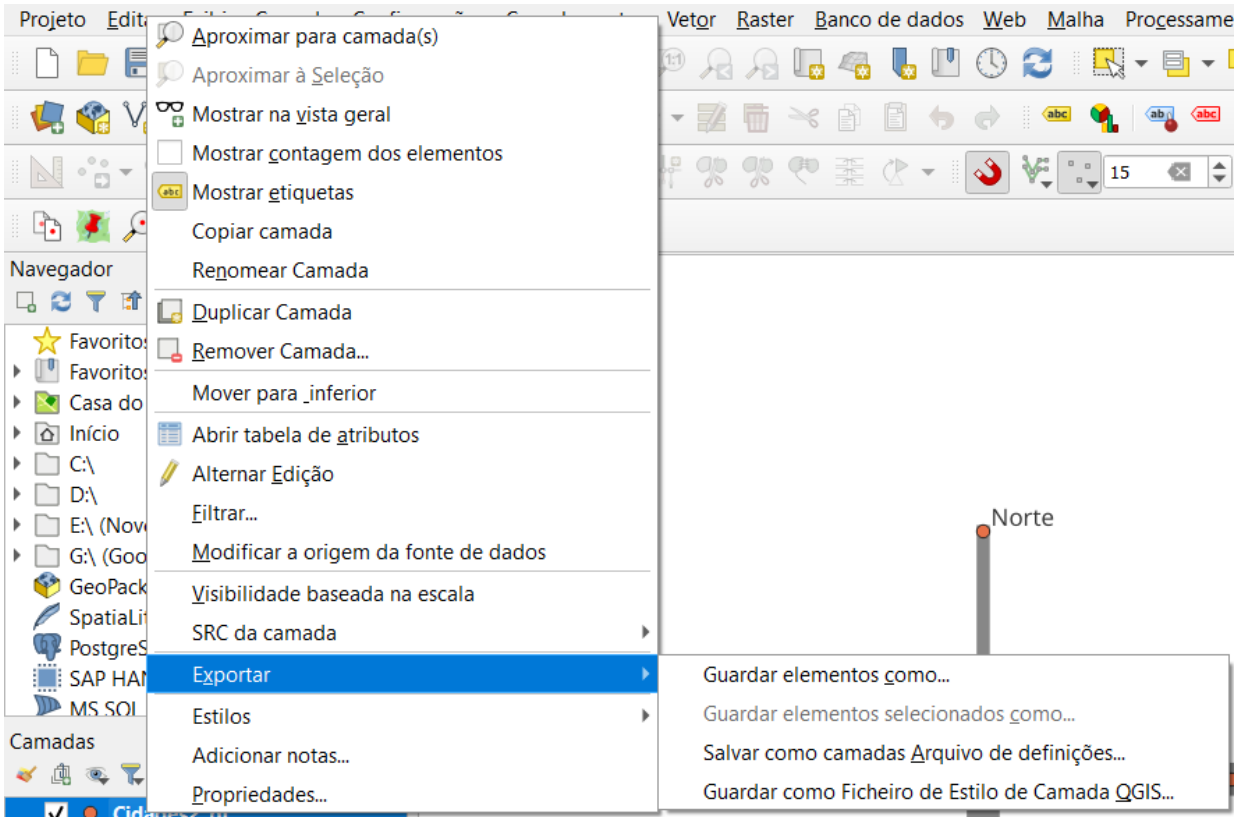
Projeto Edita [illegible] Vetor Raster Banco de dados Web Malha Processame

15

Navegador

Favoritos
Favoritos
Casa do
Início
C:\
D:\
E:\ (Nove
G:\ (Goo
GeoPack
SpatiaLi
PostgreS
SAP HAN
MS SQL

Camadas

Aproximar para camada(s)
Aproximar à Seleção
Mostrar na vista geral
Mostrar contagem dos elementos
Mostrar etiquetas
Copiar camada
Renomear Camada
Duplicar Camada
Remover Camada...
Mover para _inferior
Abrir tabela de atributos
Alternar Edição
Filtrar...
Modificar a origem da fonte de dados
Visibilidade baseada na escala
SRC da camada
Exportar
Estilos
Adicionar notas...
Propriedades...

Guardar elementos como...
Guardar elementos selecionados como...
Salvar como camadas Arquivo de definições...
Guardar como Ficheiro de Estilo de Camada QGIS...

Norte